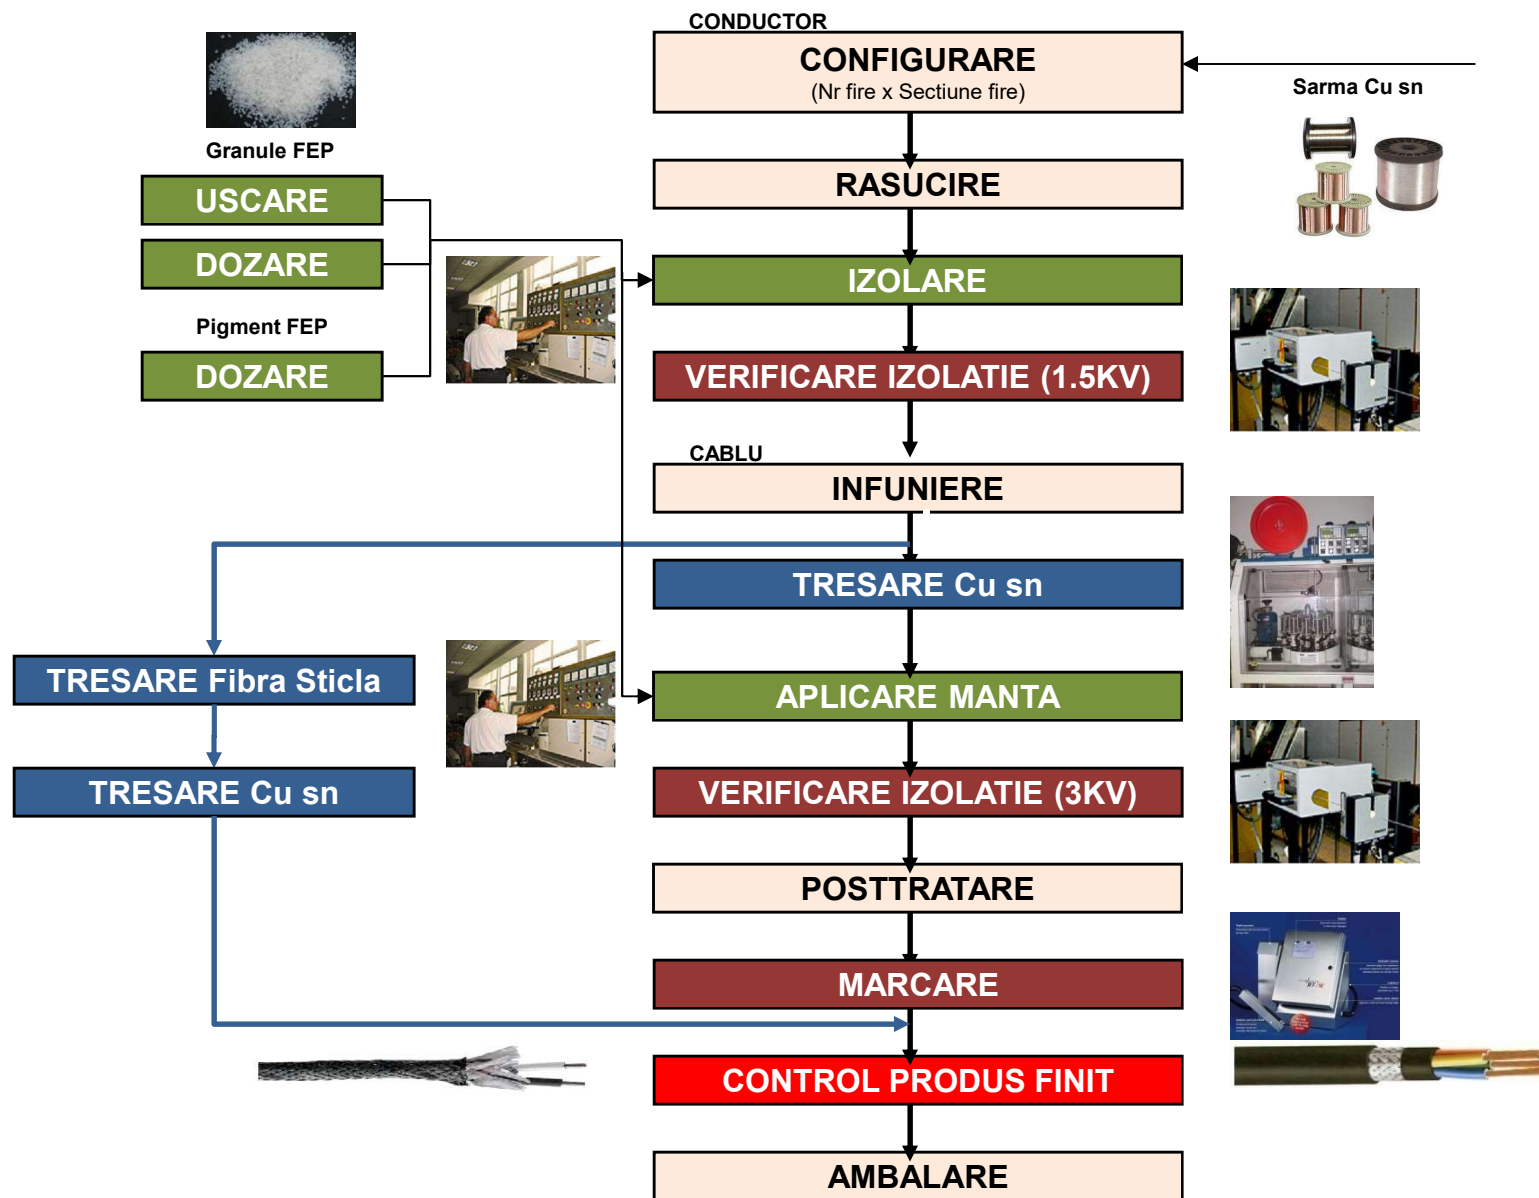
CONDUCTOR
CONFIGURARE
(Nr fire x Sectiune fire)

Sarma Cu sn

Granule FEP

USCARE

DOZARE

Pigment FEP

DOZARE

RASUCIRE

IZOLARE

VERIFICARE IZOLATIE (1.5KV)

CABLU
INFUNIERE

TRESARE Cu sn

TRESARE Fibra Sticla

TRESARE Cu sn

APLICARE MANTA

VERIFICARE IZOLATIE (3KV)

POSTTRATARE

MARCARE

CONTROL PRODUS FINIT

AMBALARE